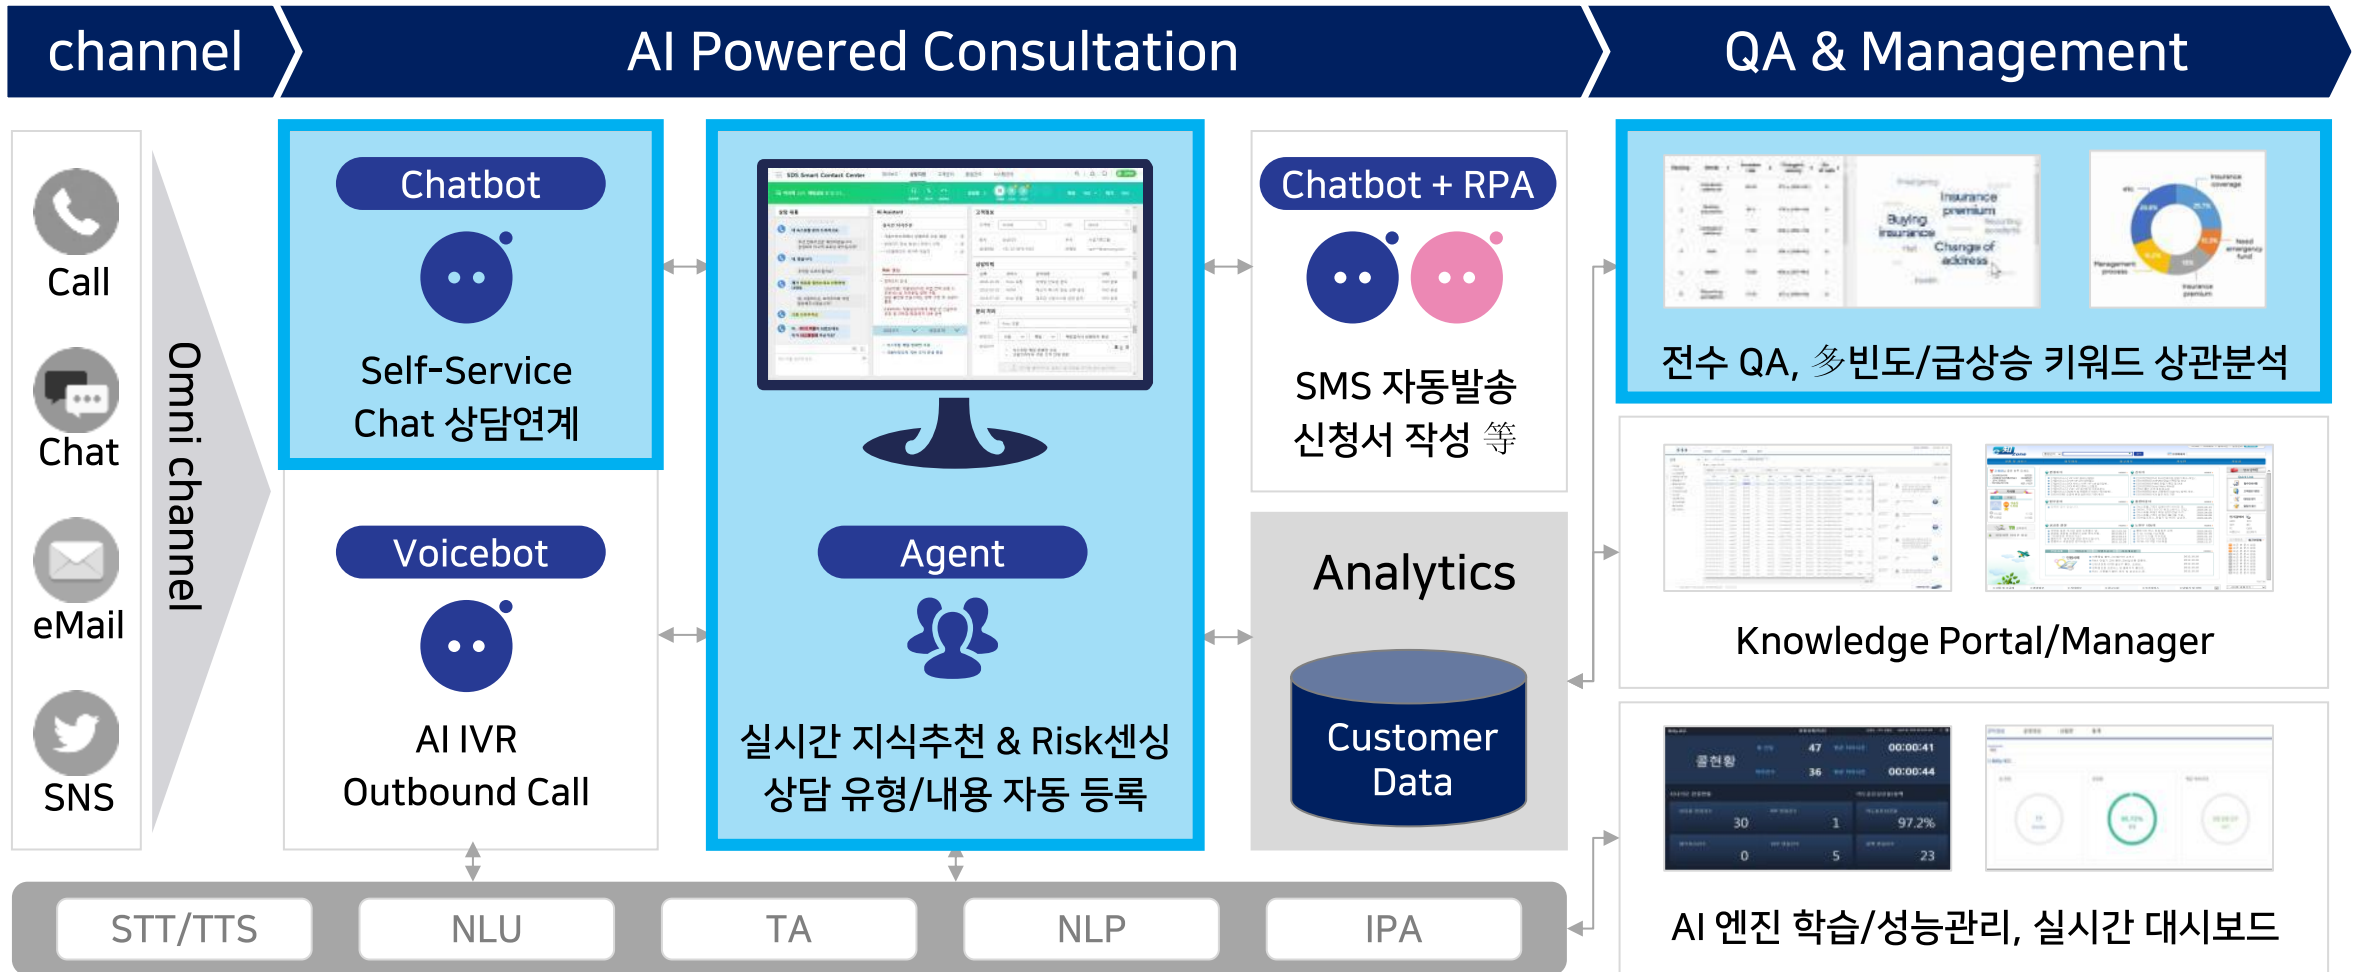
channel

AI Powered Consultation

QA & Management

Call

Chat

eMail

SNS

Omni channel

Chatbot

Self-Service
Chat 상담연계

Voicebot

AI IVR
Outbound Call

Agent

실시간 지식추천 & Risk센싱
상담 유형/내용 자동 등록

Chatbot + RPA

SMS 자동발송
신청서 작성 等

Analytics

Customer Data

Insurance premium
Buying insurance
Change of address

전수 QA, 多빈도/급상승 키워드 상관분석

Knowledge Portal/Manager

콜현황
47 00:00:41
36 00:00:44
30 1 97.2%
0 5 23

AI 엔진 학습/성능관리, 실시간 대시보드

STT/TTS

NLU

TA

NLP

IPA